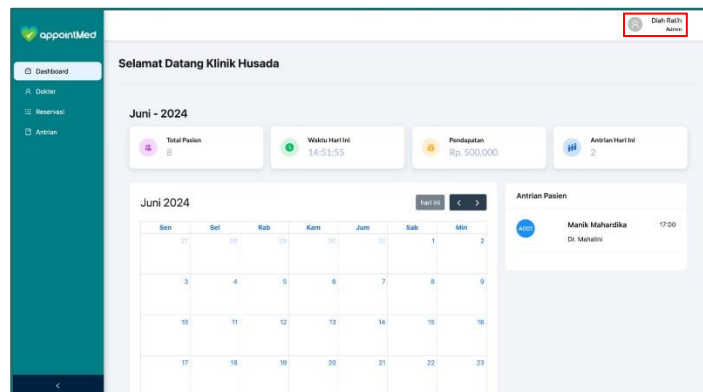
appointMed

Dashboard
Dokter
Reservasi
Antrian

Diah Ratih
Admin

Selamat Datang Klinik Husada

Juni - 2024

Total Pasien
8

Waktu Hari Ini
14:51:55

Pendapatan
Rp. 500,000

Antrian Hari Ini
2

Juni 2024

hari ini

| Sen | Sel | Rab | Kam | Jum | Sab | Min |
|---|---|---|---|---|---|---|
| 27 | 28 | 29 | 30 | 31 | 1 | 2 |
| 3 | 4 | 5 | 6 | 7 | 8 | 9 |
| 10 | 11 | 12 | 13 | 14 | 15 | 16 |
| 17 | 18 | 19 | 20 | 21 | 22 | 23 |

Antrian Pasien

A001
Manik Mahardika
Dr. Mahalini
17:00